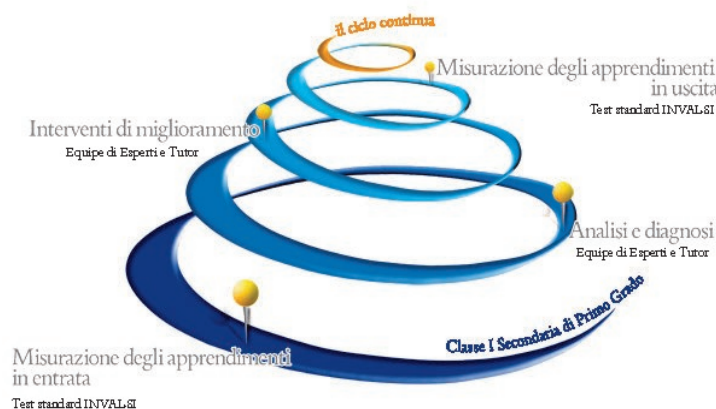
il ciclo continua

Misurazione degli apprendimenti in uscita
Test standard INVALSI

Interventi di miglioramento
Equipe di Esperti e Tutor

Analisi e diagnosi
Equipe di Esperti e Tutor

Classe I Secondaria di Primo Grado

Misurazione degli apprendimenti in entrata
Test standard INVALSI